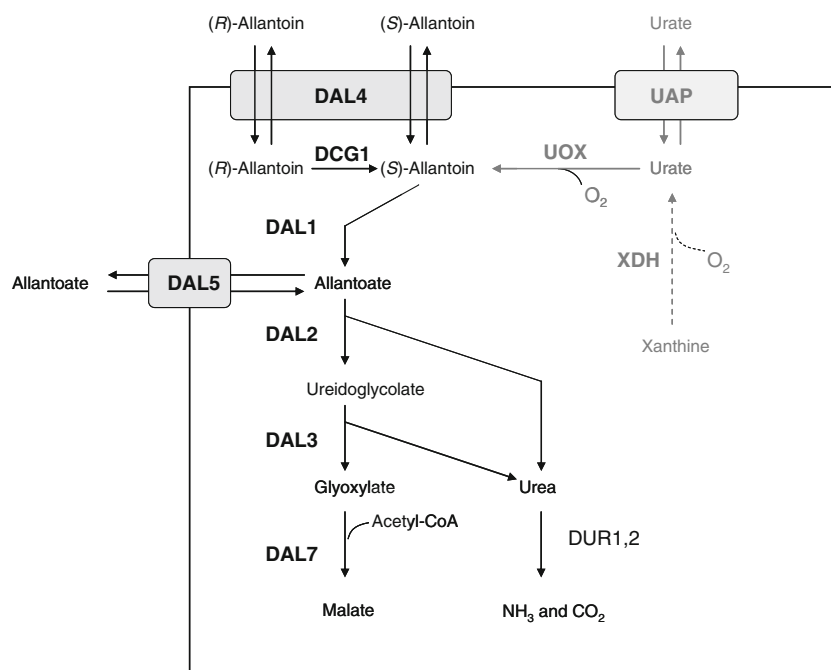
(R)-Allantoin
(S)-Allantoin
Urate
DAL4
UAP
(R)-Allantoin
DCG1
(S)-Allantoin
UOX
Urate
$O_2$
DAL1
XDH
$O_2$
Allantoate
DAL5
Allantoate
DAL2
Xanthine
Ureidoglycolate
DAL3
Glyoxylate
Urea
Acetyl-CoA
DUR1,2
DAL7
Malate
$NH_3$ and $CO_2$